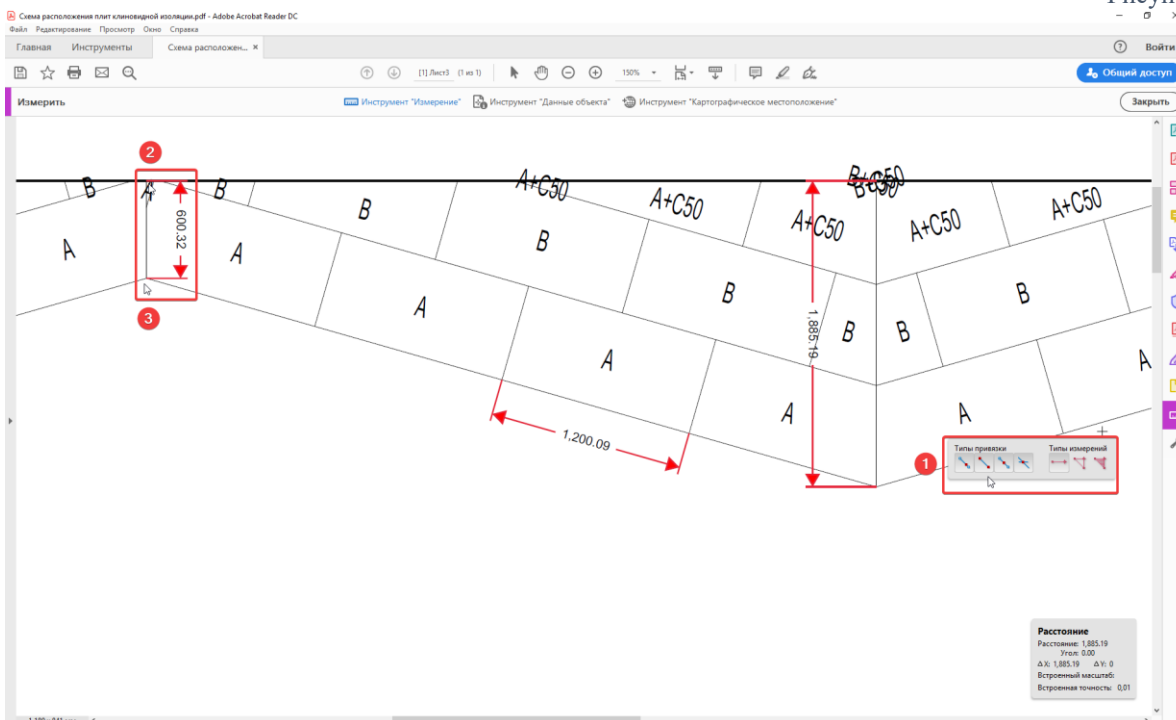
Схема расположения плит клиновидной изоляции.pdf - Adobe Acrobat Reader DC
Рисун
Файл Редактирование Просмотр Окно Справка
Главная Инструменты Схема расположен... ×
Войти
[1] Лист3 (1 из 1) 150%
Общий доступ
Измерить
Инструмент "Измерение" Инструмент "Данные объекта" Инструмент "Картографическое местоположение"
Закрыть
2
B A B B A+C50 A+C50 B+C50 A+C50 A+C50
600.32
A A B B A+C50
B B
A A B
3
1,885.19
A A A
1,200.09
A
1
Типы привязки Типы измерений
Расстояние
Расстояние: 1,885.19
Угол: 0.00
Δ X: 1,885.19 Δ Y: 0
Встроенный масштаб:
Встроенная точность: 0,01